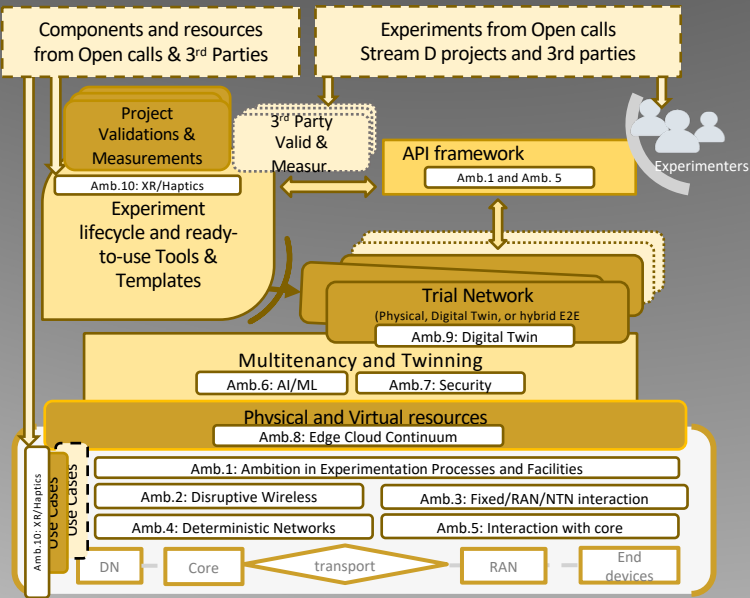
Components and resources from Open calls & 3rd Parties

Experiments from Open calls Stream D projects and 3rd parties

Project Validations & Measurements

3rd Party Valid & Measur.

Experimenters

API framework

Amb.1 and Amb. 5

Amb.10: XR/Haptics

Experiment lifecycle and ready-to-use Tools & Templates

Trial Network

(Physical, Digital Twin, or hybrid E2E

Amb.9: Digital Twin

Multitenancy and Twinning

Amb.6: AI/ML

Amb.7: Security

Physical and Virtual resources

Amb.8: Edge Cloud Continuum

Amb.10: XR/Haptics

Use Cases

Use Cases

Amb.1: Ambition in Experimentation Processes and Facilities

Amb.2: Disruptive Wireless

Amb.3: Fixed/RAN/NTN interaction

Amb.4: Deterministic Networks

Amb.5: Interaction with core

DN

Core

transport

RAN

End devices